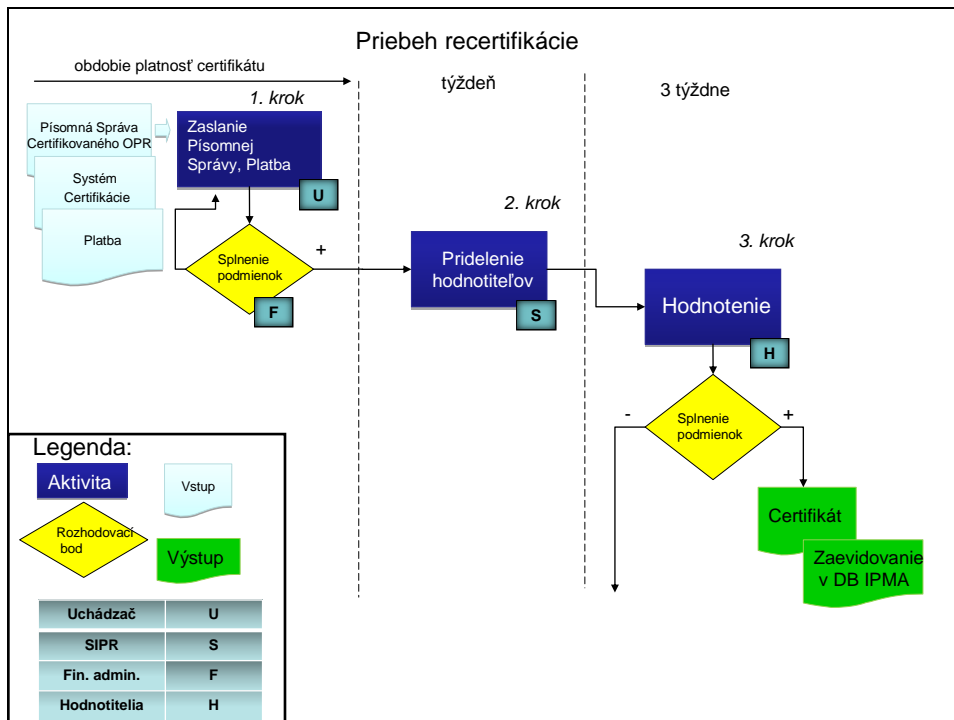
Priebeh recertifikácie

obdobie platnosť certifikátu

týždeň

3 týždne

1. krok

Písomná Správa Certifikovaného OPR

Systém Certifikácie

Platba

Zaslanie Písomnej Správy, Platba

U

Splnenie podmienok

F

+

2. krok

Pridelenie hodnotiteľov

S

3. krok

Hodnotenie

H

-

Splnenie podmienok

+

Certifikát

Zaevidovanie v DB IPMA

Legenda:

Aktivita

Vstup

Rozhodovací bod

Výstup

| Uchádzač | U |
|---|---|
| SIPR | S |
| Fin. admin. | F |
| Hodnotitelia | H |